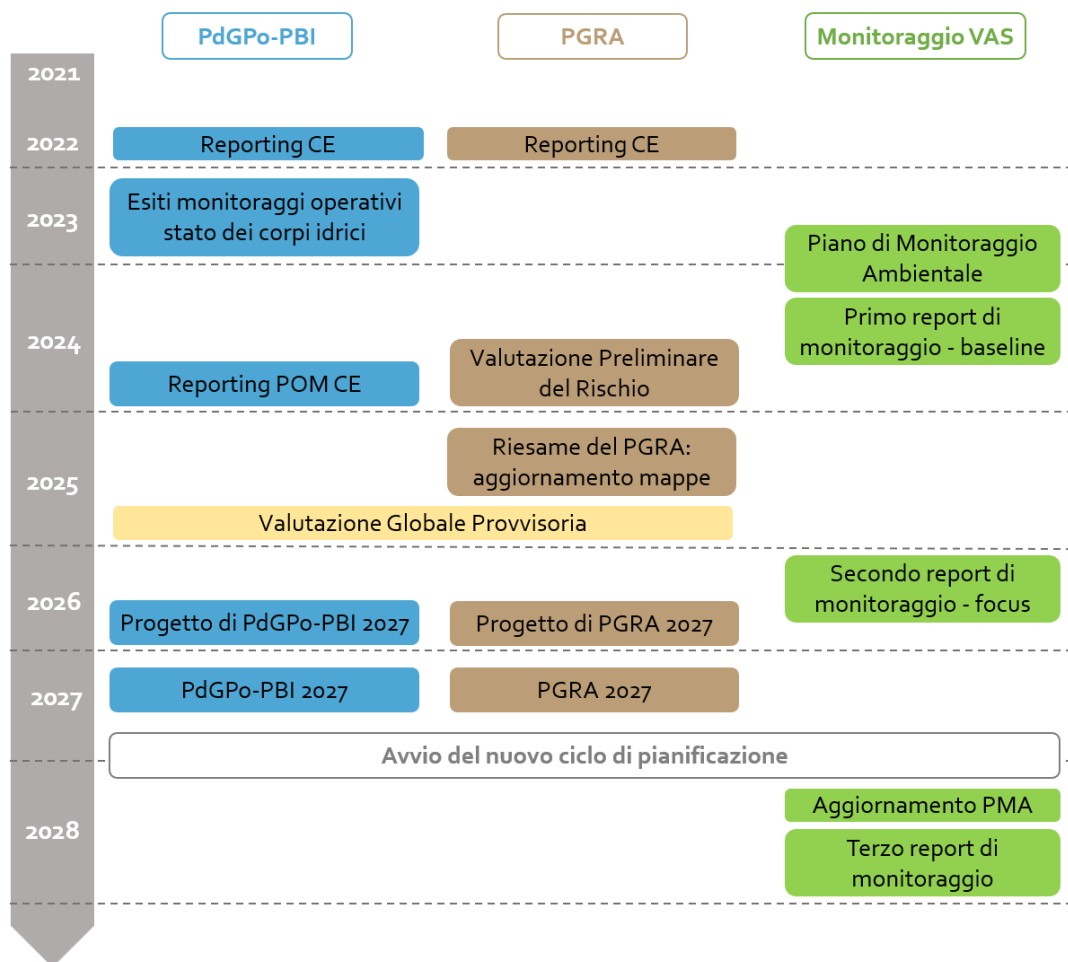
PdGPo-PBI

PGRA

Monitoraggio VAS

2021

2022

Reporting CE

Reporting CE

2023

Esiti monitoraggi operativi stato dei corpi idrici

Piano di Monitoraggio Ambientale

2024

Primo report di monitoraggio - baseline

Reporting POM CE

Valutazione Preliminare del Rischio

2025

Riesame del PGRA: aggiornamento mappe

Valutazione Globale Provvisoria

2026

Secondo report di monitoraggio - focus

Progetto di PdGPo-PBI 2027

Progetto di PGRA 2027

2027

PdGPo-PBI 2027

PGRA 2027

Avvio del nuovo ciclo di pianificazione

2028

Aggiornamento PMA

Terzo report di monitoraggio